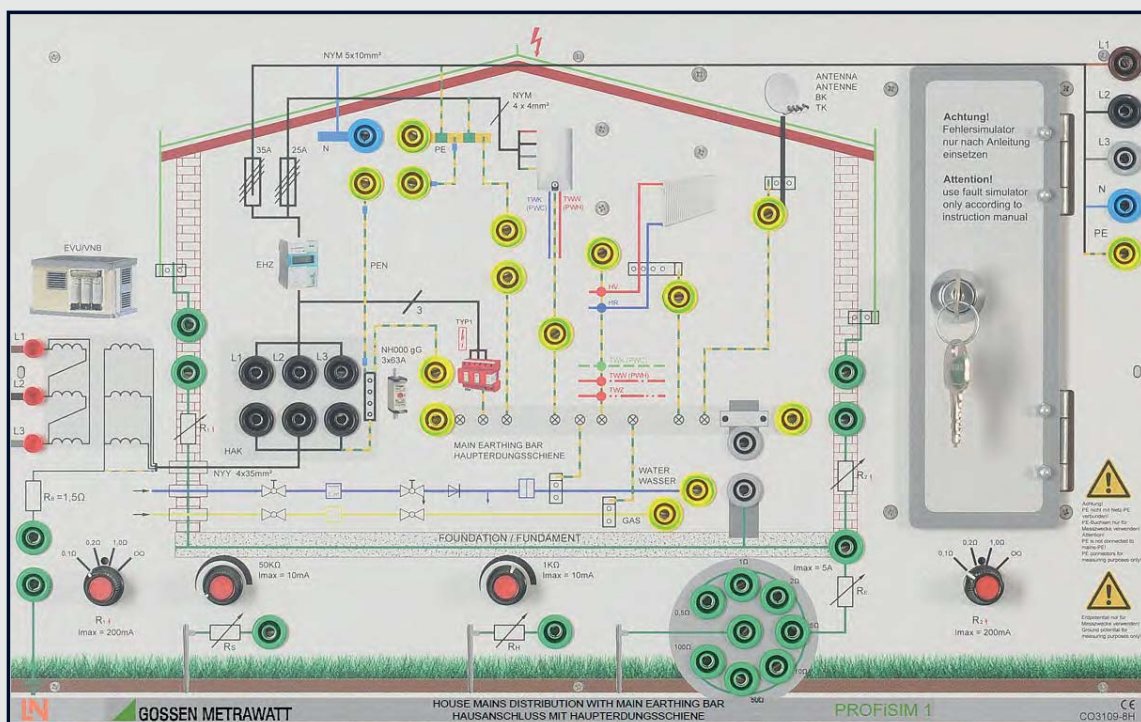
NYM 5x10mm²

NYM
4 x 4mm²

ANTENNA
ANTENNE
BK
TK

L1
L2
L3
N
PE

Achtung!
Fehlersimulator
nur nach Anleitung
einsetzen

Attention!
use fault simulator
only according to
instruction manual

35A
25A
N
PE

TWK
(PWC)
TWW
(PWH)

EVU/VNB

EHZ

PEN

HV
HR

3

TYP1

NH000 gG
3x63A

TWK (PWC)
TWW (PWH)
TWZ

L1
L2
L3

L1
L2
L3

HAK

$R_{i1}$

MAIN EARTHING BAR
HAUPTERDUNGSSCHIENE

NYY 4x35mm²

WATER
WASSER

$R_B$ =1,5Ω

GAS

FOUNDATION / FUNDAMENT

$R_{i2}$

0,20
0,10
1,00
OO

$R_{i1}$
Imax = 200mA

50KΩ
Imax = 10mA

1KΩ
Imax = 10mA

1Ω
2Ω
0,5Ω
5Ω
100Ω
50Ω

Imax = 5A

$R_E$

0,20
0,10
1,00
OO

$R_{i1}$
Imax = 200mA

$R_S$

$R_H$

LN

GOSSEN METRAWATT

HOUSE MAINS DISTRIBUTION WITH MAIN EARTHING BAR
HAUSANSCHLUSS MIT HAUPTERDUNGSSCHIENE

PROFiSIM 1

CE
CO3109-8H